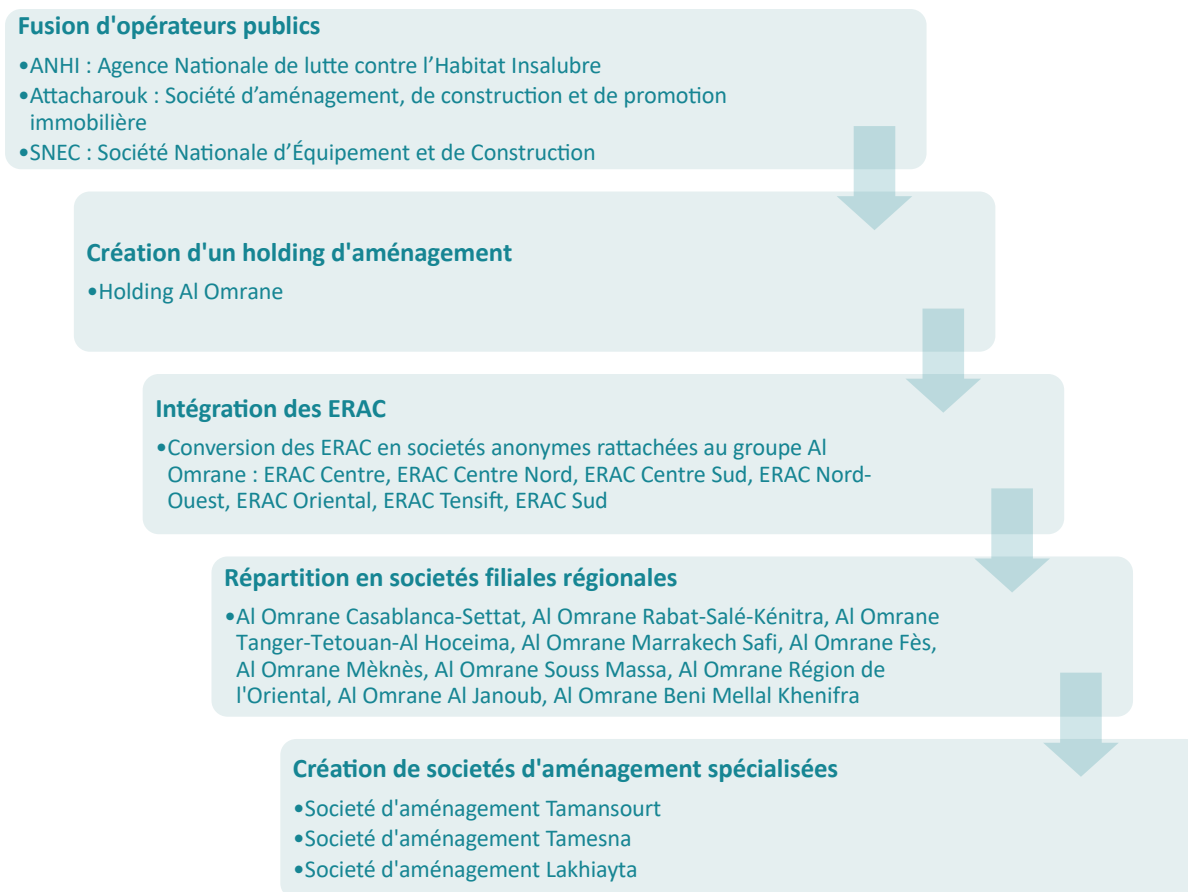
Fusion d'opérateurs publics

•ANHI : Agence Nationale de lutte contre l'Habitat Insalubre
•Attacharouk : Société d'aménagement, de construction et de promotion immobilière
•SNEC : Société Nationale d'Équipement et de Construction

Création d'un holding d'aménagement

•Holding Al Omrane

Intégration des ERAC

•Conversion des ERAC en societés anonymes rattachées au groupe Al Omrane : ERAC Centre, ERAC Centre Nord, ERAC Centre Sud, ERAC Nord-Ouest, ERAC Oriental, ERAC Tensift, ERAC Sud

Répartition en societés filiales régionales

•Al Omrane Casablanca-Settat, Al Omrane Rabat-Salé-Kénitra, Al Omrane Tanger-Tetouan-Al Hoceima, Al Omrane Marrakech Safi, Al Omrane Fès, Al Omrane Mèknès, Al Omrane Souss Massa, Al Omrane Région de l'Oriental, Al Omrane Al Janoub, Al Omrane Beni Mellal Khenifra

Création de societés d'aménagement spécialisées

•Societé d'aménagement Tamansourt
•Societé d'aménagement Tamesna
•Societé d'aménagement Lakhiayta